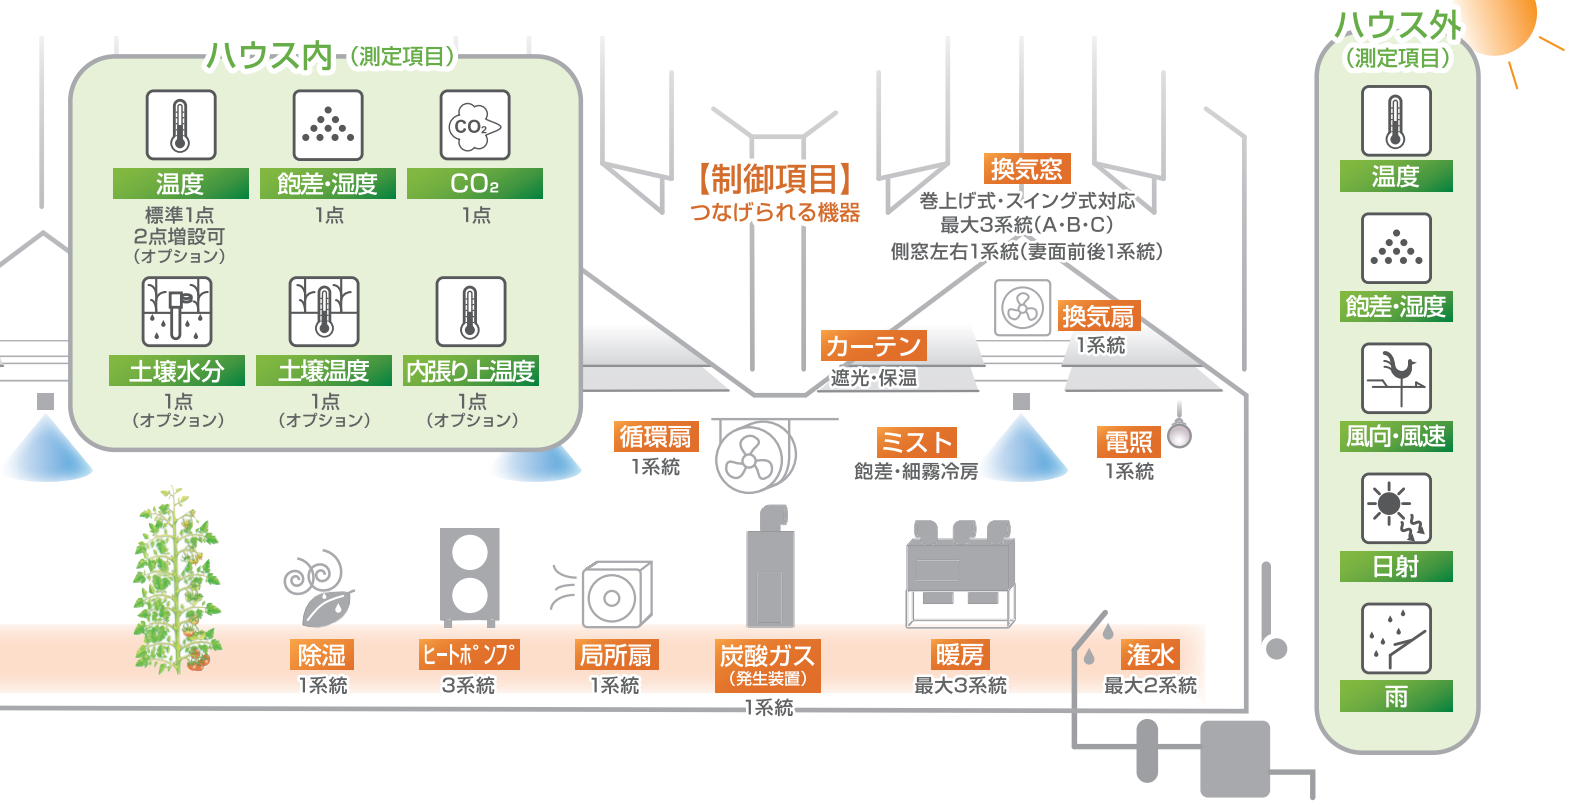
ハウス内（測定項目）

$CO_2$

温度
標準1点
2点増設可
（オプション）

飽差・湿度
1点

$CO_2$
1点

土壌水分
1点
（オプション）

土壌温度
1点
（オプション）

内張り上温度
1点
（オプション）

【制御項目】
つなげられる機器

換気窓
巻上げ式・スイング式対応
最大3系統（A・B・C）
側窓左右1系統（妻面前後1系統）

換気扇
1系統

カーテン
遮光・保温

循環扇
1系統

ミスト
飽差・細霧冷房

電照
1系統

除湿
1系統

ヒートポンプ
3系統

局所扇
1系統

炭酸ガス
（発生装置）
1系統

暖房
最大3系統

潅水
最大2系統

ハウス外
（測定項目）

温度

飽差・湿度

風向・風速

日射

雨